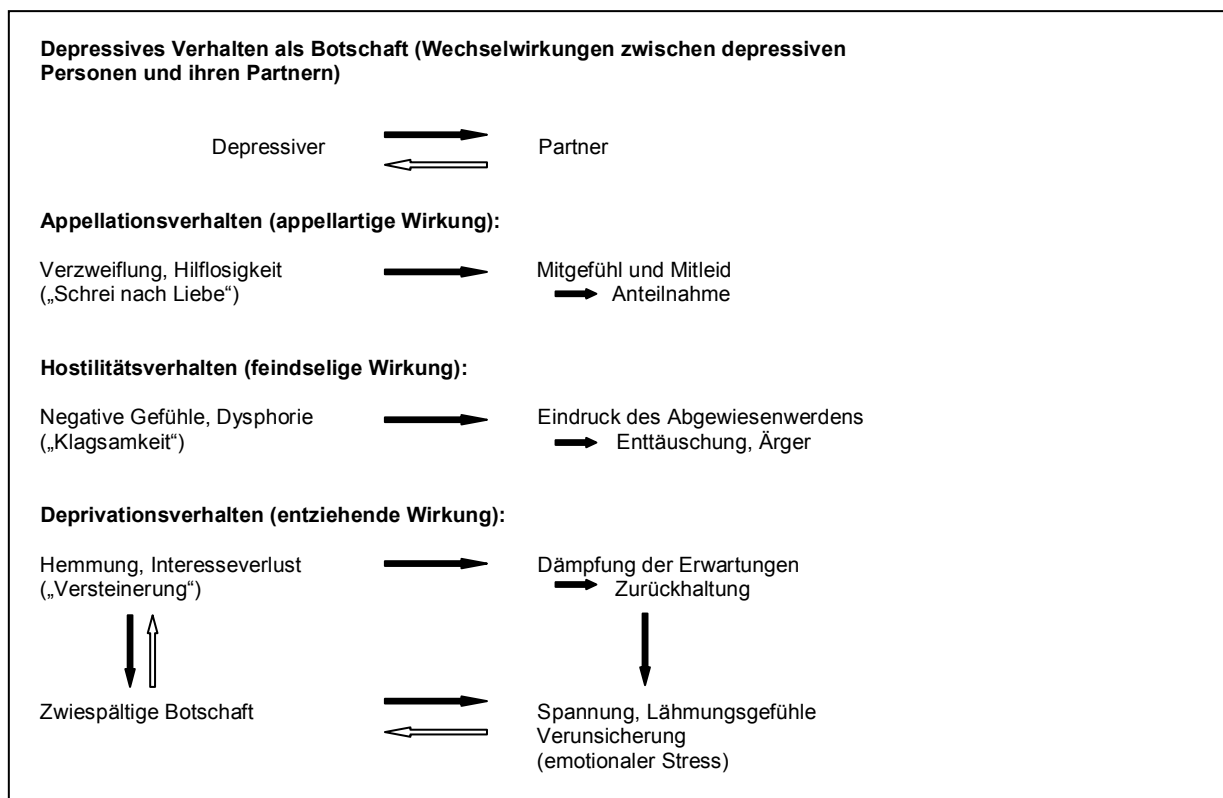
**Depressives Verhalten als Botschaft (Wechselwirkungen zwischen depressiven Personen und ihren Partnern)**

Depressiver → ← Partner

**Appellationsverhalten (appellartige Wirkung):**

Verzweiflung, Hilflosigkeit („Schrei nach Liebe“) → Mitgefühl und Mitleid → Anteilnahme

**Hostilitätsverhalten (feindselige Wirkung):**

Negative Gefühle, Dysphorie („Klagsamkeit“) → Eindruck des Abgewiesenwerdens → Enttäuschung, Ärger

**Deprivationsverhalten (entziehende Wirkung):**

Hemmung, Interesseverlust („Versteinerung“) → Dämpfung der Erwartungen → Zurückhaltung

Zwiespältige Botschaft → ← Spannung, Lähmungsgefühle Verunsicherung (emotionaler Stress)